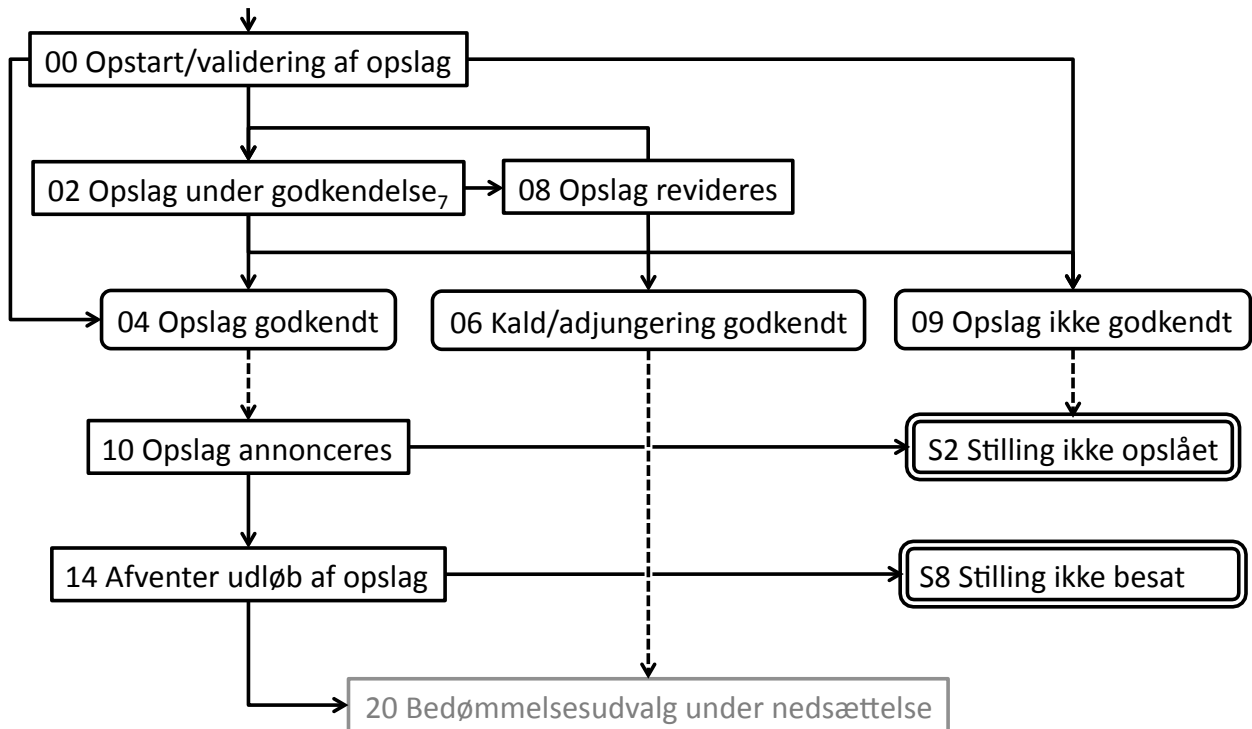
00 Opstart/validering af opslag

02 Opslag under godkendelse$_7$

08 Opslag revideres

04 Opslag godkendt

06 Kald/adjungering godkendt

09 Opslag ikke godkendt

10 Opslag annonceres

S2 Stilling ikke opslået

14 Afventer udløb af opslag

S8 Stilling ikke besat

20 Bedømmelsesudvalg under nedsættelse